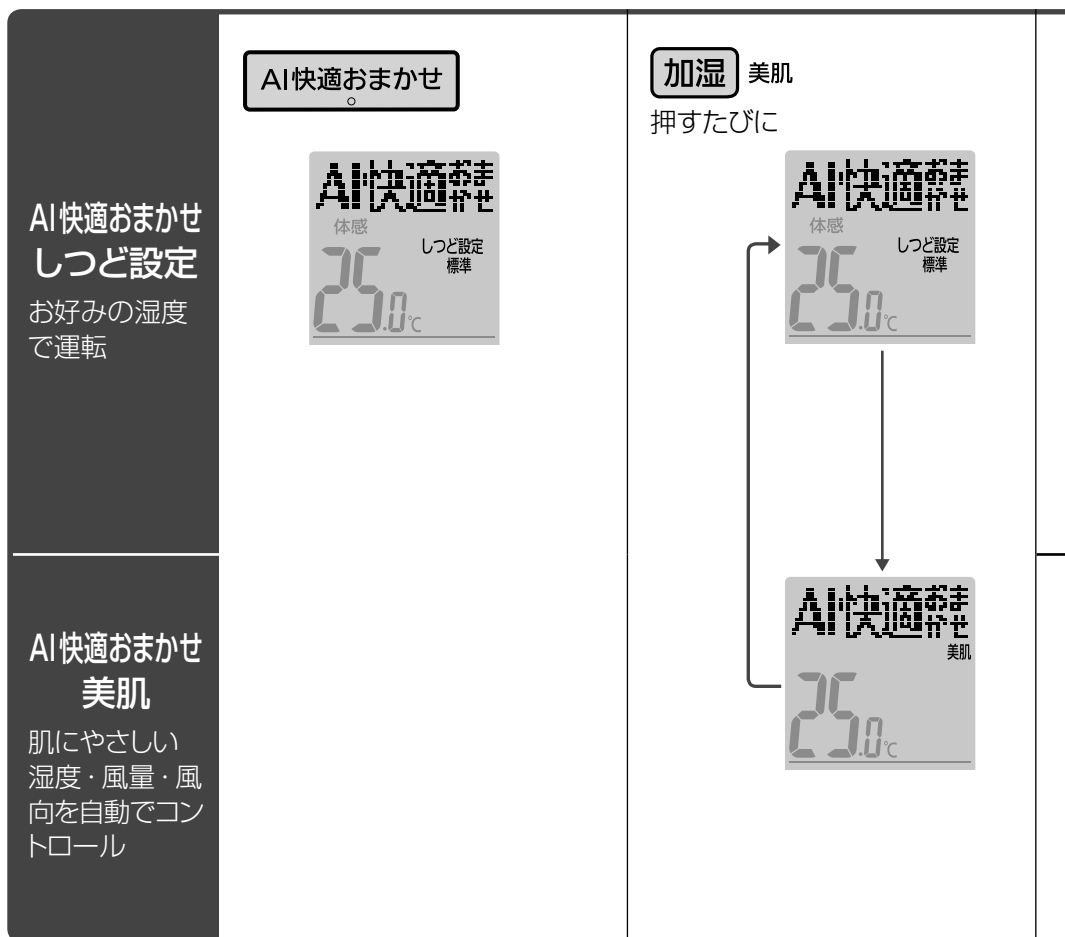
AI快適おまかせ
しつど設定
お好みの湿度で運転

AI快適おまかせ
美肌
肌にやさしい湿度・風量・風向を自動でコントロール

AI快適おまかせ

AI快適おまかせ
体感
しつど設定
標準
25.0℃

加湿 美肌
押すたびに

AI快適おまかせ
体感
しつど設定
標準
25.0℃

AI快適おまかせ
美肌
25.0℃